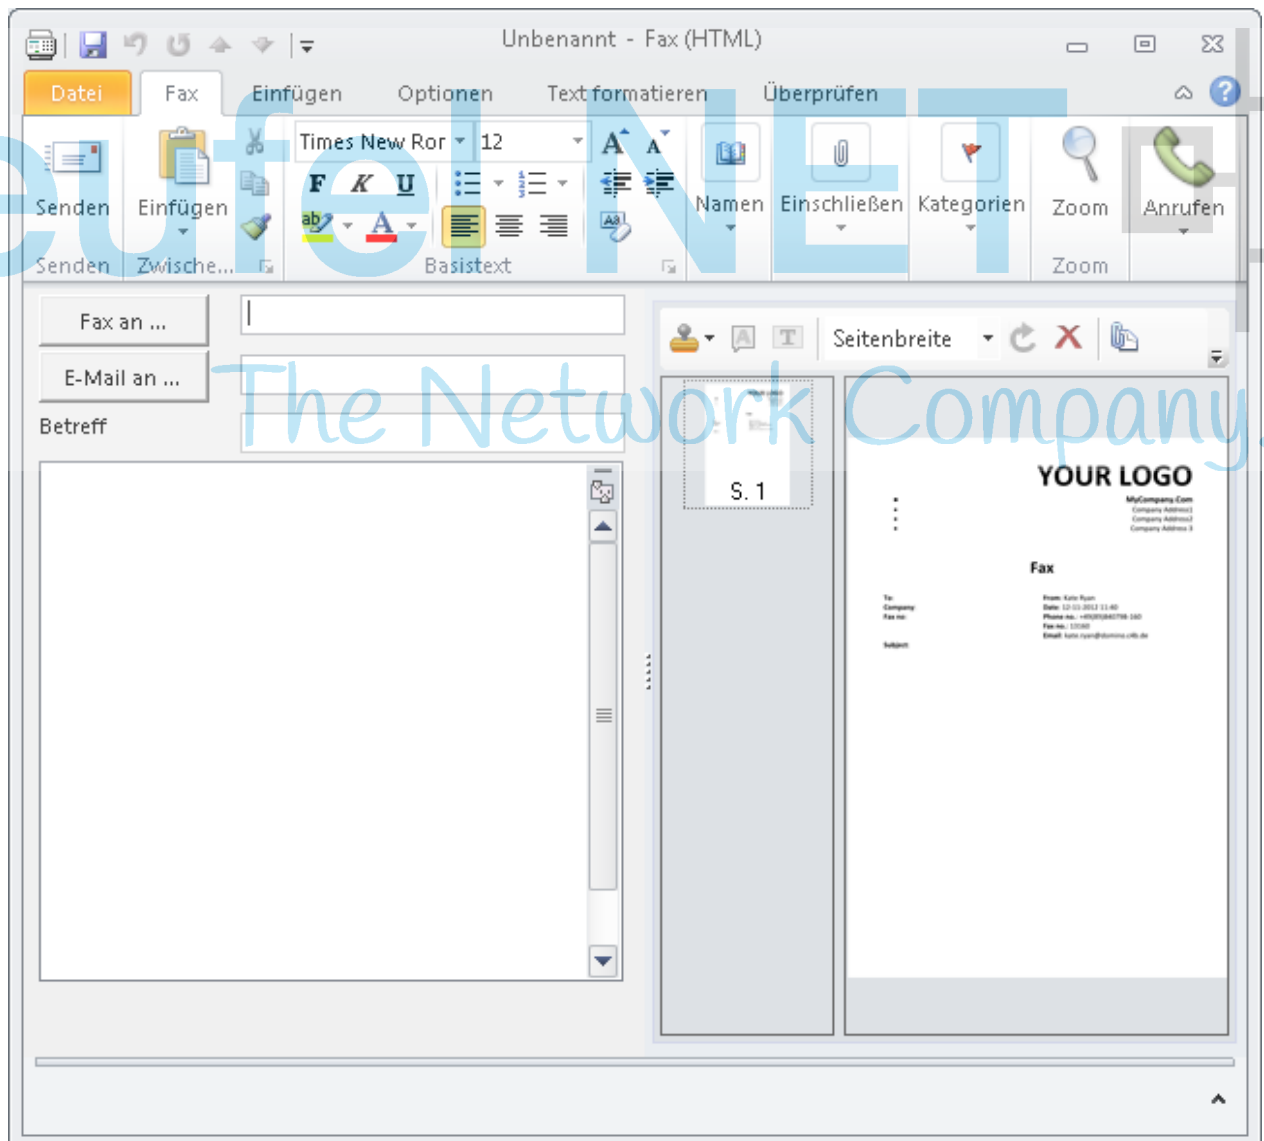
Unbenannt - Fax (HTML)

Datei
Fax
Einfügen
Optionen
Text formatieren
Überprüfen

Senden
Einfügen
Times New Ror
12
F
K
U
Namen
Einschließen
Kategorien
Zoom
Anrufen
Senden
Zwische...
Basistext
Zoom

teufelNET
The Network Company.

Fax an ...
E-Mail an ...
Betreff

Seitenbreite

S. 1

YOUR LOGO
MyCompany.Com
Company Address1
Company Address2
Company Address 3

Fax

To:
Company:
Fax no:
Subject:

From: Kate Ryan
Date: 12-11-2012 11:40
Phone no.: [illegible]
Fax no.: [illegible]
Email: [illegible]